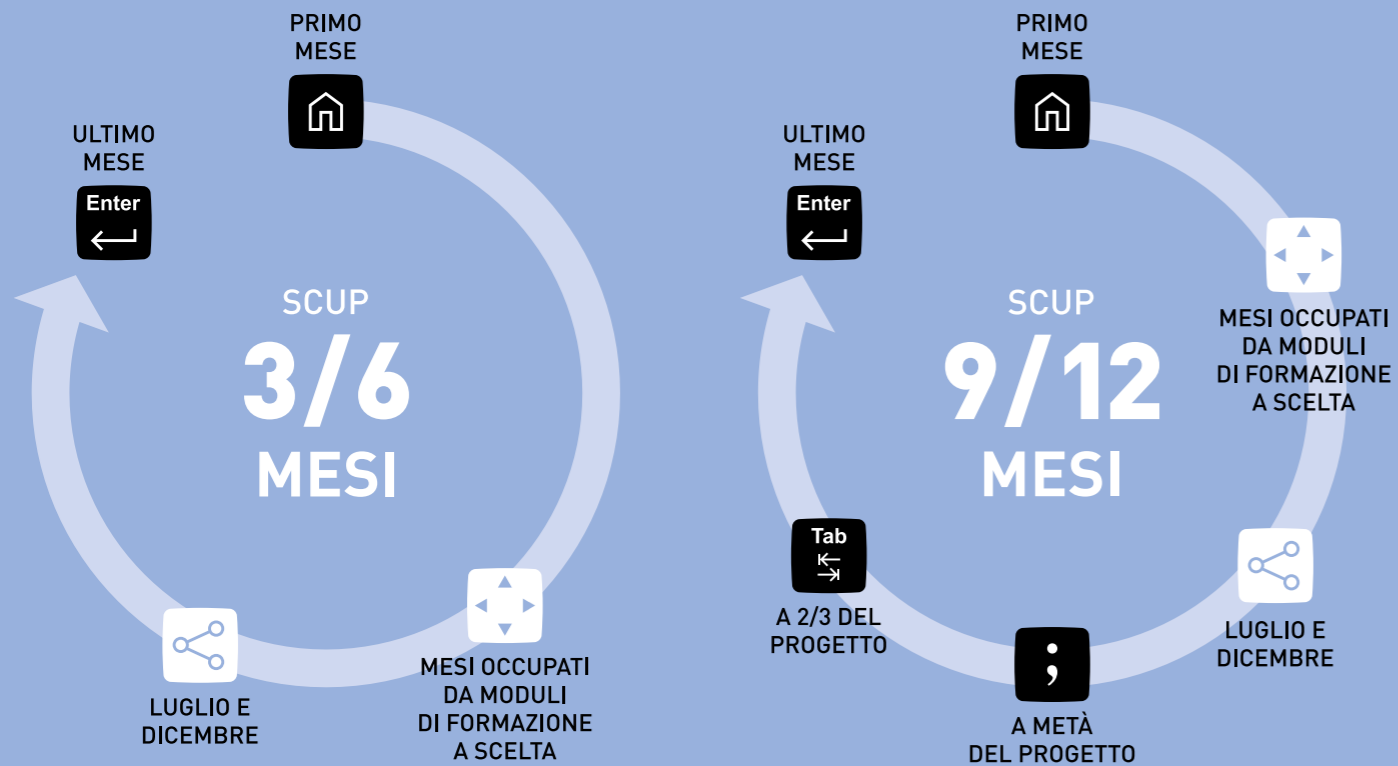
PRIMO MESE

ULTIMO MESE

Enter

SCUP

3/6

MESI

LUGLIO E DICEMBRE

MESI OCCUPATI DA MODULI DI FORMAZIONE A SCELTA

PRIMO MESE

ULTIMO MESE

Enter

SCUP

9/12

MESI

MESI OCCUPATI DA MODULI DI FORMAZIONE A SCELTA

Tab

A 2/3 DEL PROGETTO

LUGLIO E DICEMBRE

;

A METÀ DEL PROGETTO